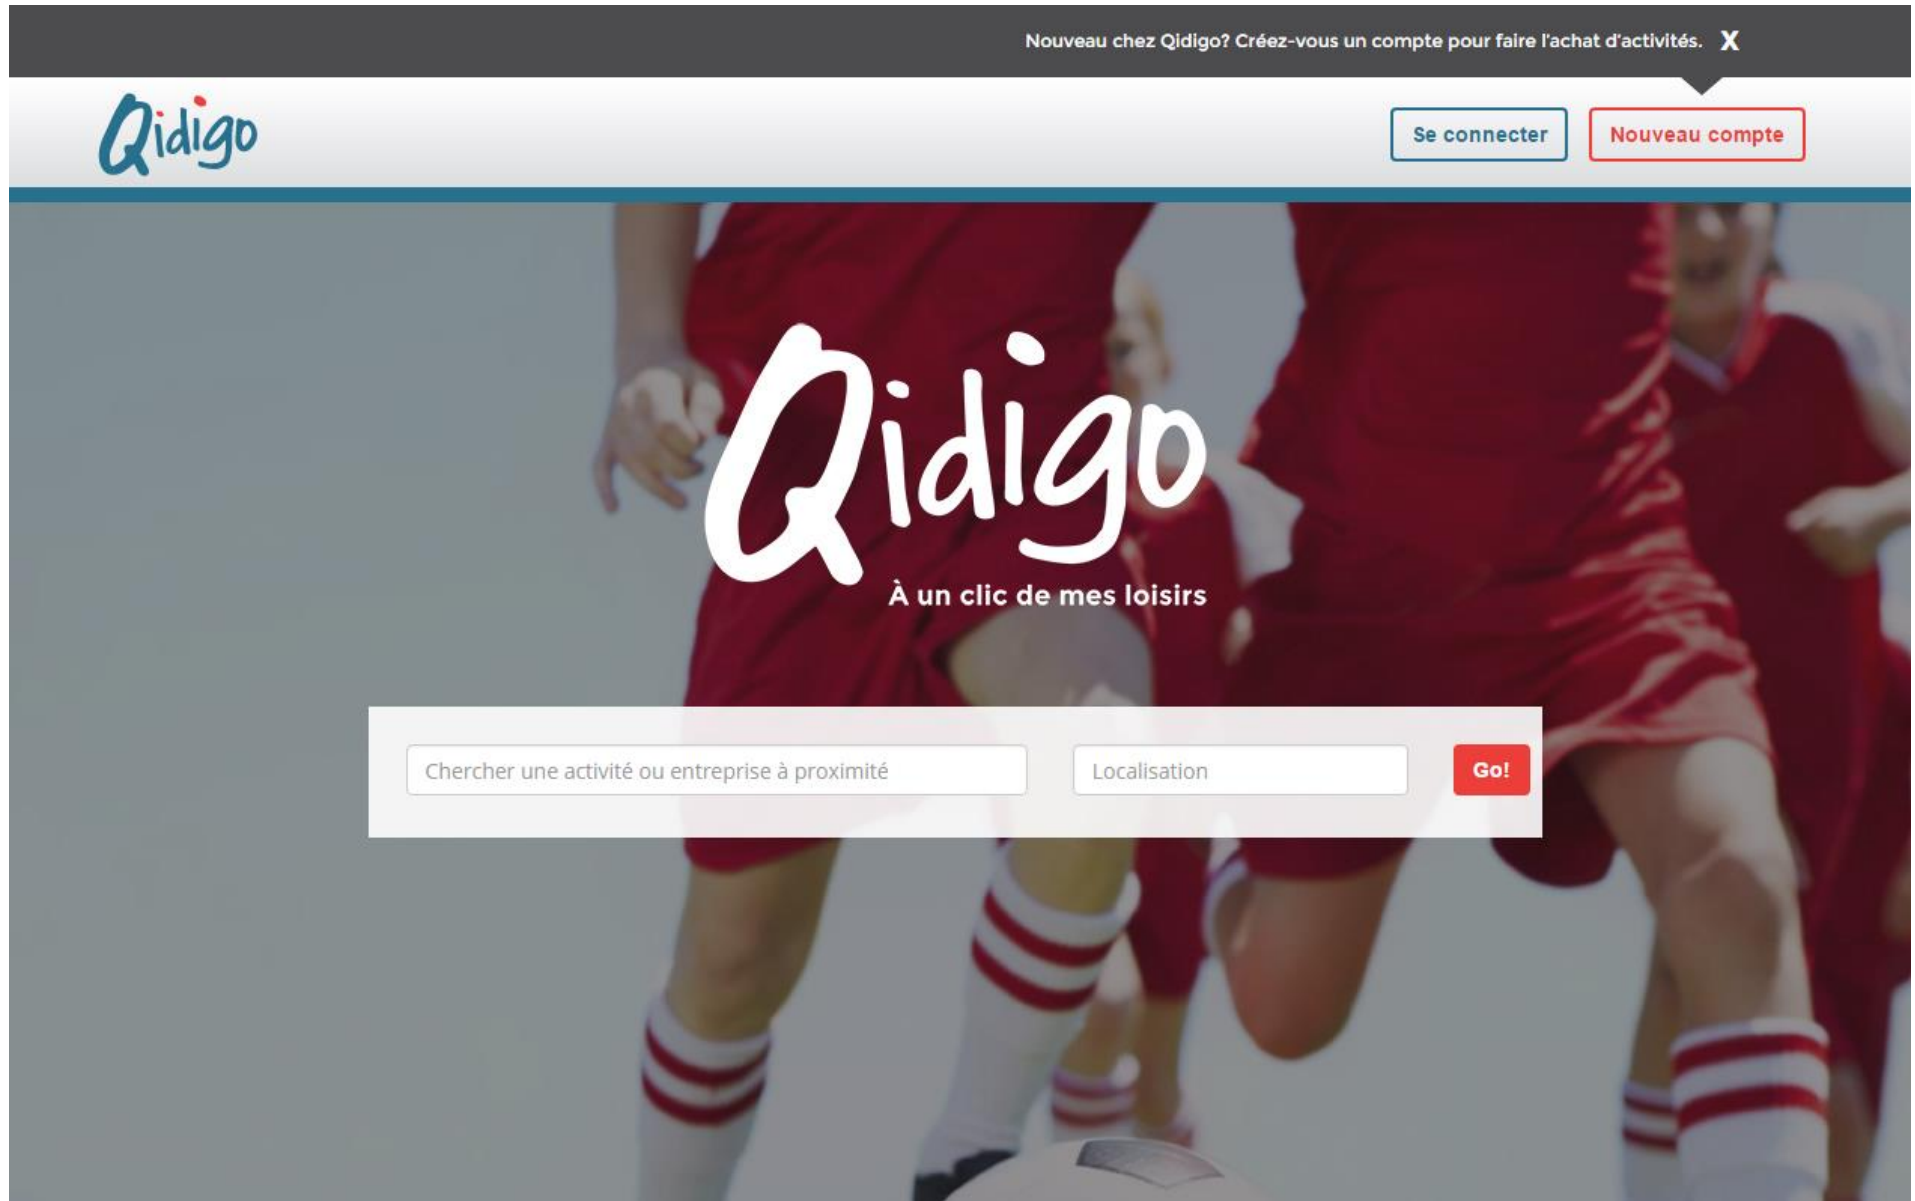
Nouveau chez Qidigo? Créez-vous un compte pour faire l'achat d'activités. X

Qidigo

Se connecter
Nouveau compte

Qidigo
À un clic de mes loisirs

Chercher une activité ou entreprise à proximité
Localisation
Go!